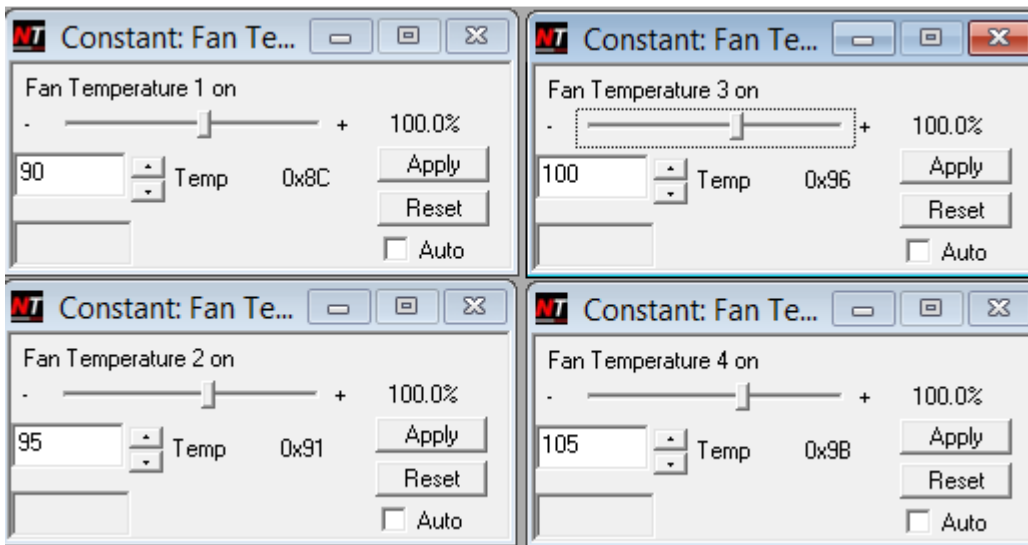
NT Constant: Fan Te...

Fan Temperature 1 on

- + 100.0%

90 Temp 0x8C Apply

Reset

Auto

NT Constant: Fan Te...

Fan Temperature 3 on

- + 100.0%

100 Temp 0x96 Apply

Reset

Auto

NT Constant: Fan Te...

Fan Temperature 2 on

- + 100.0%

95 Temp 0x91 Apply

Reset

Auto

NT Constant: Fan Te...

Fan Temperature 4 on

- + 100.0%

105 Temp 0x9B Apply

Reset

Auto